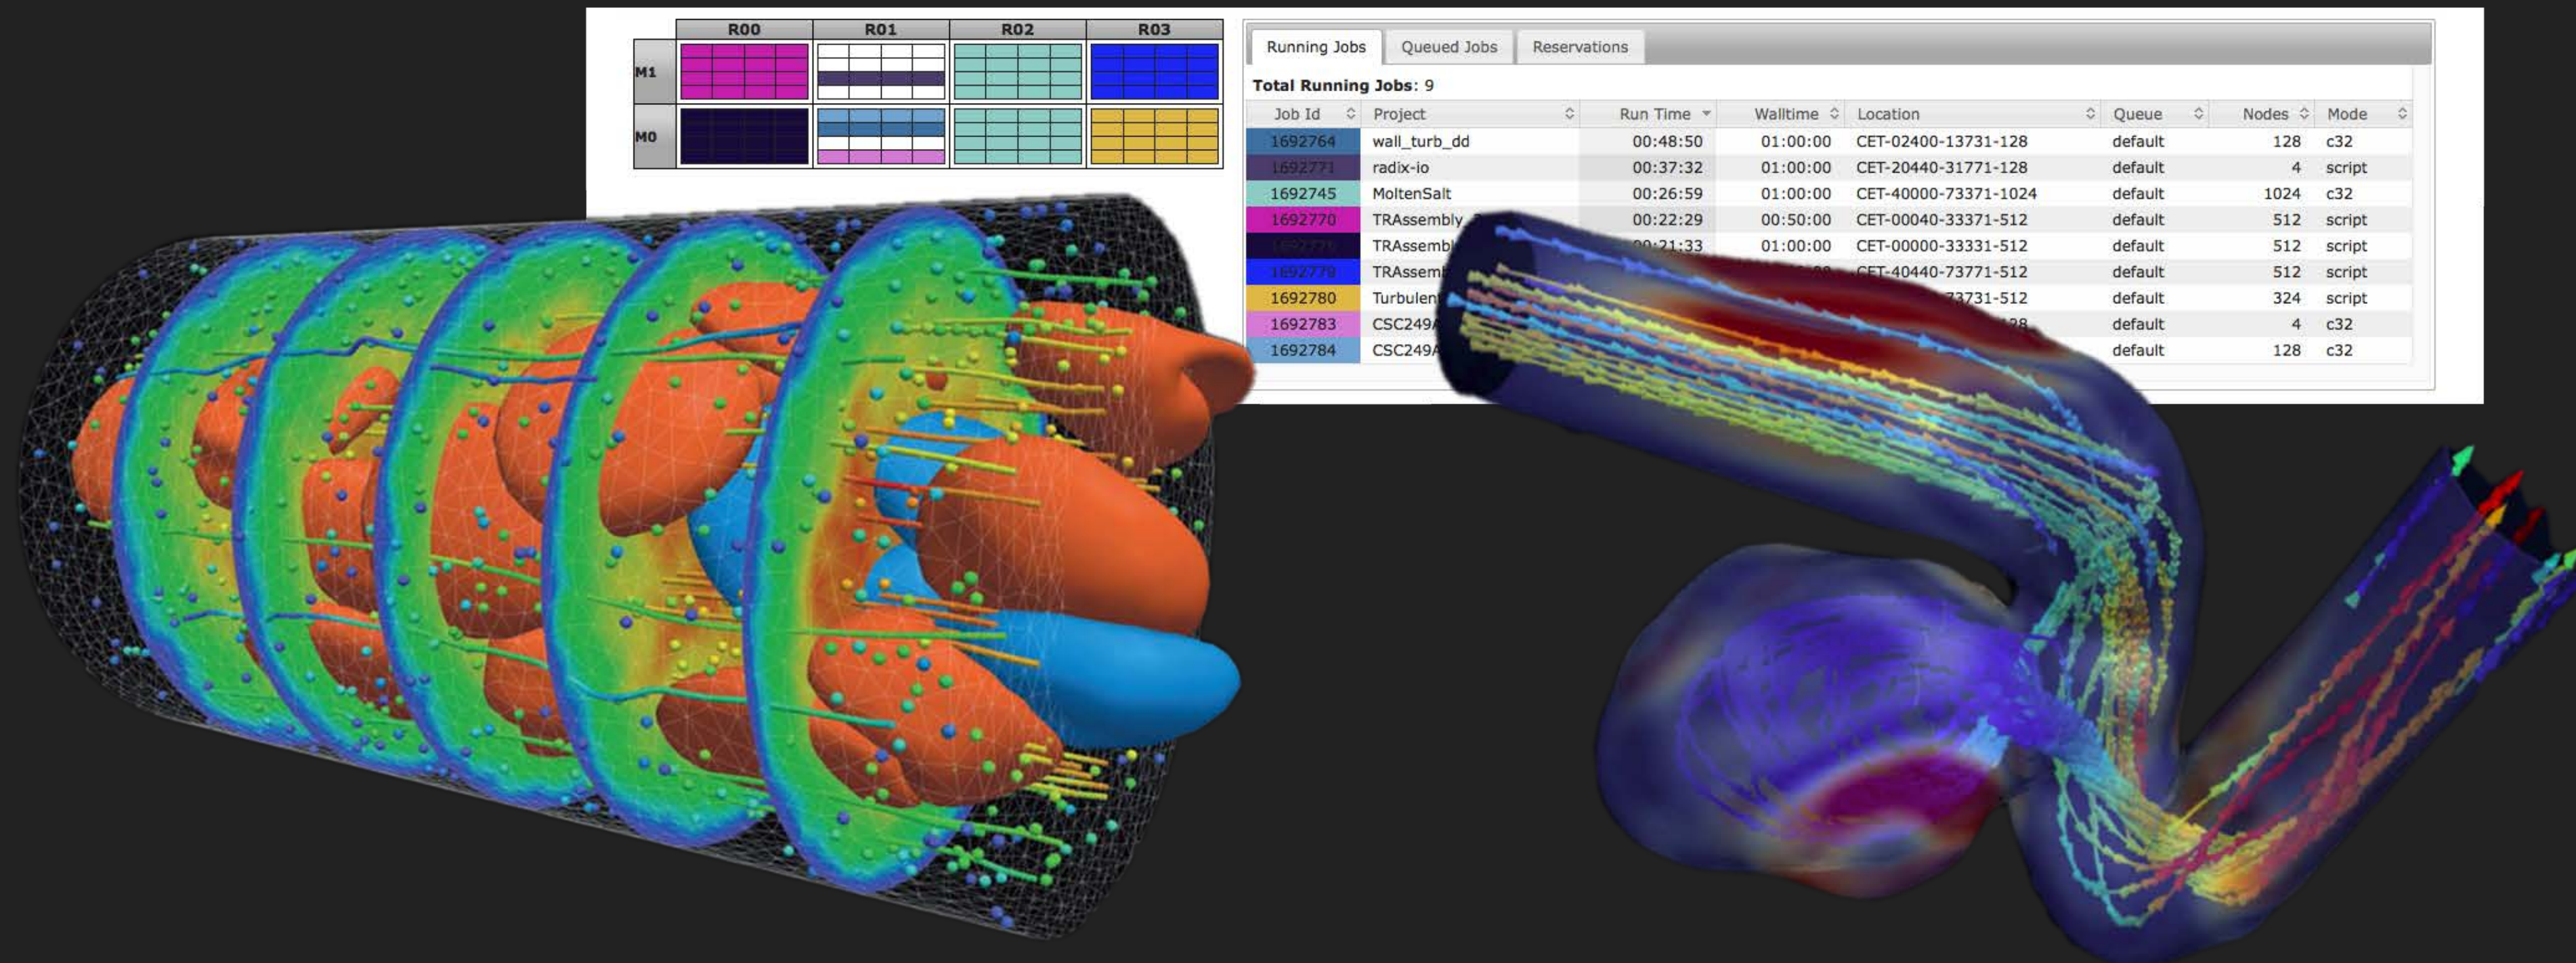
|    | R00 | R01 | R02 | R03 |
|----|-----|-----|-----|-----|
| M1 |     |     |     |     |
| M0 |     |     |     |     |

Running Jobs | Queued Jobs | Reservations

Total Running Jobs: 9

| Job Id | Project | Run Time | Walltime | Location | Queue | Nodes | Mode |
|---|---|---|---|---|---|---|---|
| 1692764 | wall_turb_dd | 00:48:50 | 01:00:00 | CET-02400-13731-128 | default | 128 | c32 |
| 1692771 | radix-io | 00:37:32 | 01:00:00 | CET-20440-31771-128 | default | 4 | script |
| 1692745 | MoltenSalt | 00:26:59 | 01:00:00 | CET-40000-73371-1024 | default | 1024 | c32 |
| 1692770 | TRAssembly_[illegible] | 00:22:29 | 00:50:00 | CET-00040-33371-512 | default | 512 | script |
| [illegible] | TRAssembl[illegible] | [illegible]:21:33 | 01:00:00 | CET-00000-33331-512 | default | 512 | script |
| 1692779 | TRAssem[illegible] | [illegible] | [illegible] | CET-40440-73771-512 | default | 512 | script |
| 1692780 | Turbulen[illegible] | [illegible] | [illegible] | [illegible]73731-512 | default | 324 | script |
| 1692783 | CSC249A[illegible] | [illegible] | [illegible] | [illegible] | default | 4 | c32 |
| 1692784 | CSC249A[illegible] | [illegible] | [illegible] | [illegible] | default | 128 | c32 |